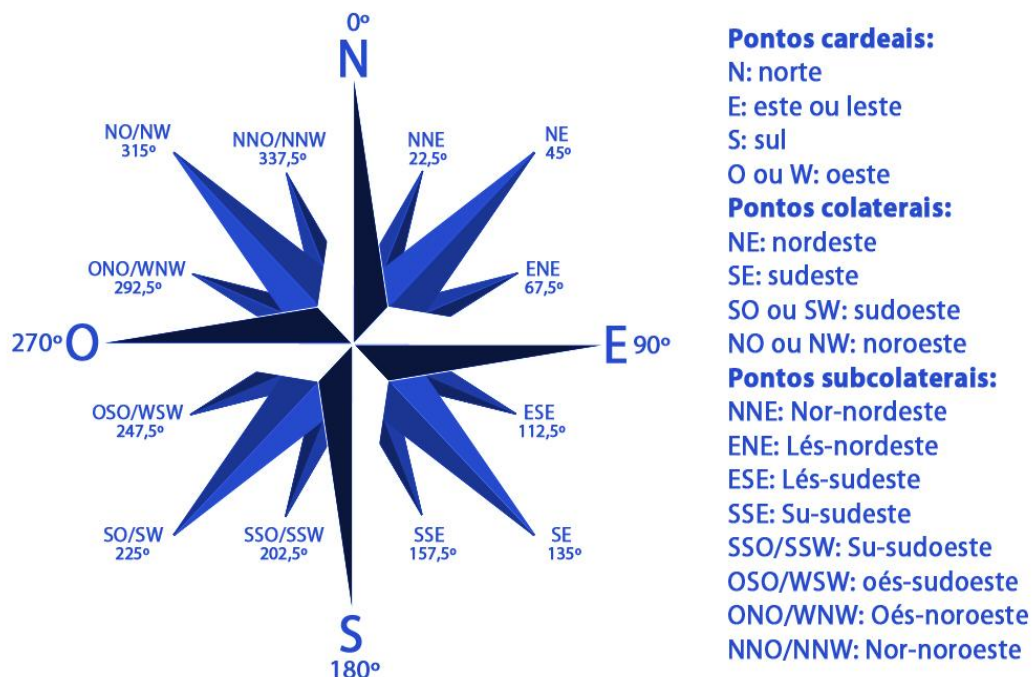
0º
N
NO/NW
315º
NNO/NNW
337,5º
NNE
22,5º
NE
45º
ONO/WNW
292,5º
ENE
67,5º
270º O
E 90º
OSO/WSW
247,5º
ESE
112,5º
SO/SW
225º
SSO/SSW
202,5º
SSE
157,5º
SE
135º
S
180º

**Pontos cardeais:**
N: norte
E: este ou leste
S: sul
O ou W: oeste
**Pontos colaterais:**
NE: nordeste
SE: sudeste
SO ou SW: sudoeste
NO ou NW: noroeste
**Pontos subcolaterais:**
NNE: Nor-nordeste
ENE: Lés-nordeste
ESE: Lés-sudeste
SSE: Su-sudeste
SSO/SSW: Su-sudoeste
OSO/WSW: oés-sudoeste
ONO/WNW: Oés-noroeste
NNO/NNW: Nor-noroeste